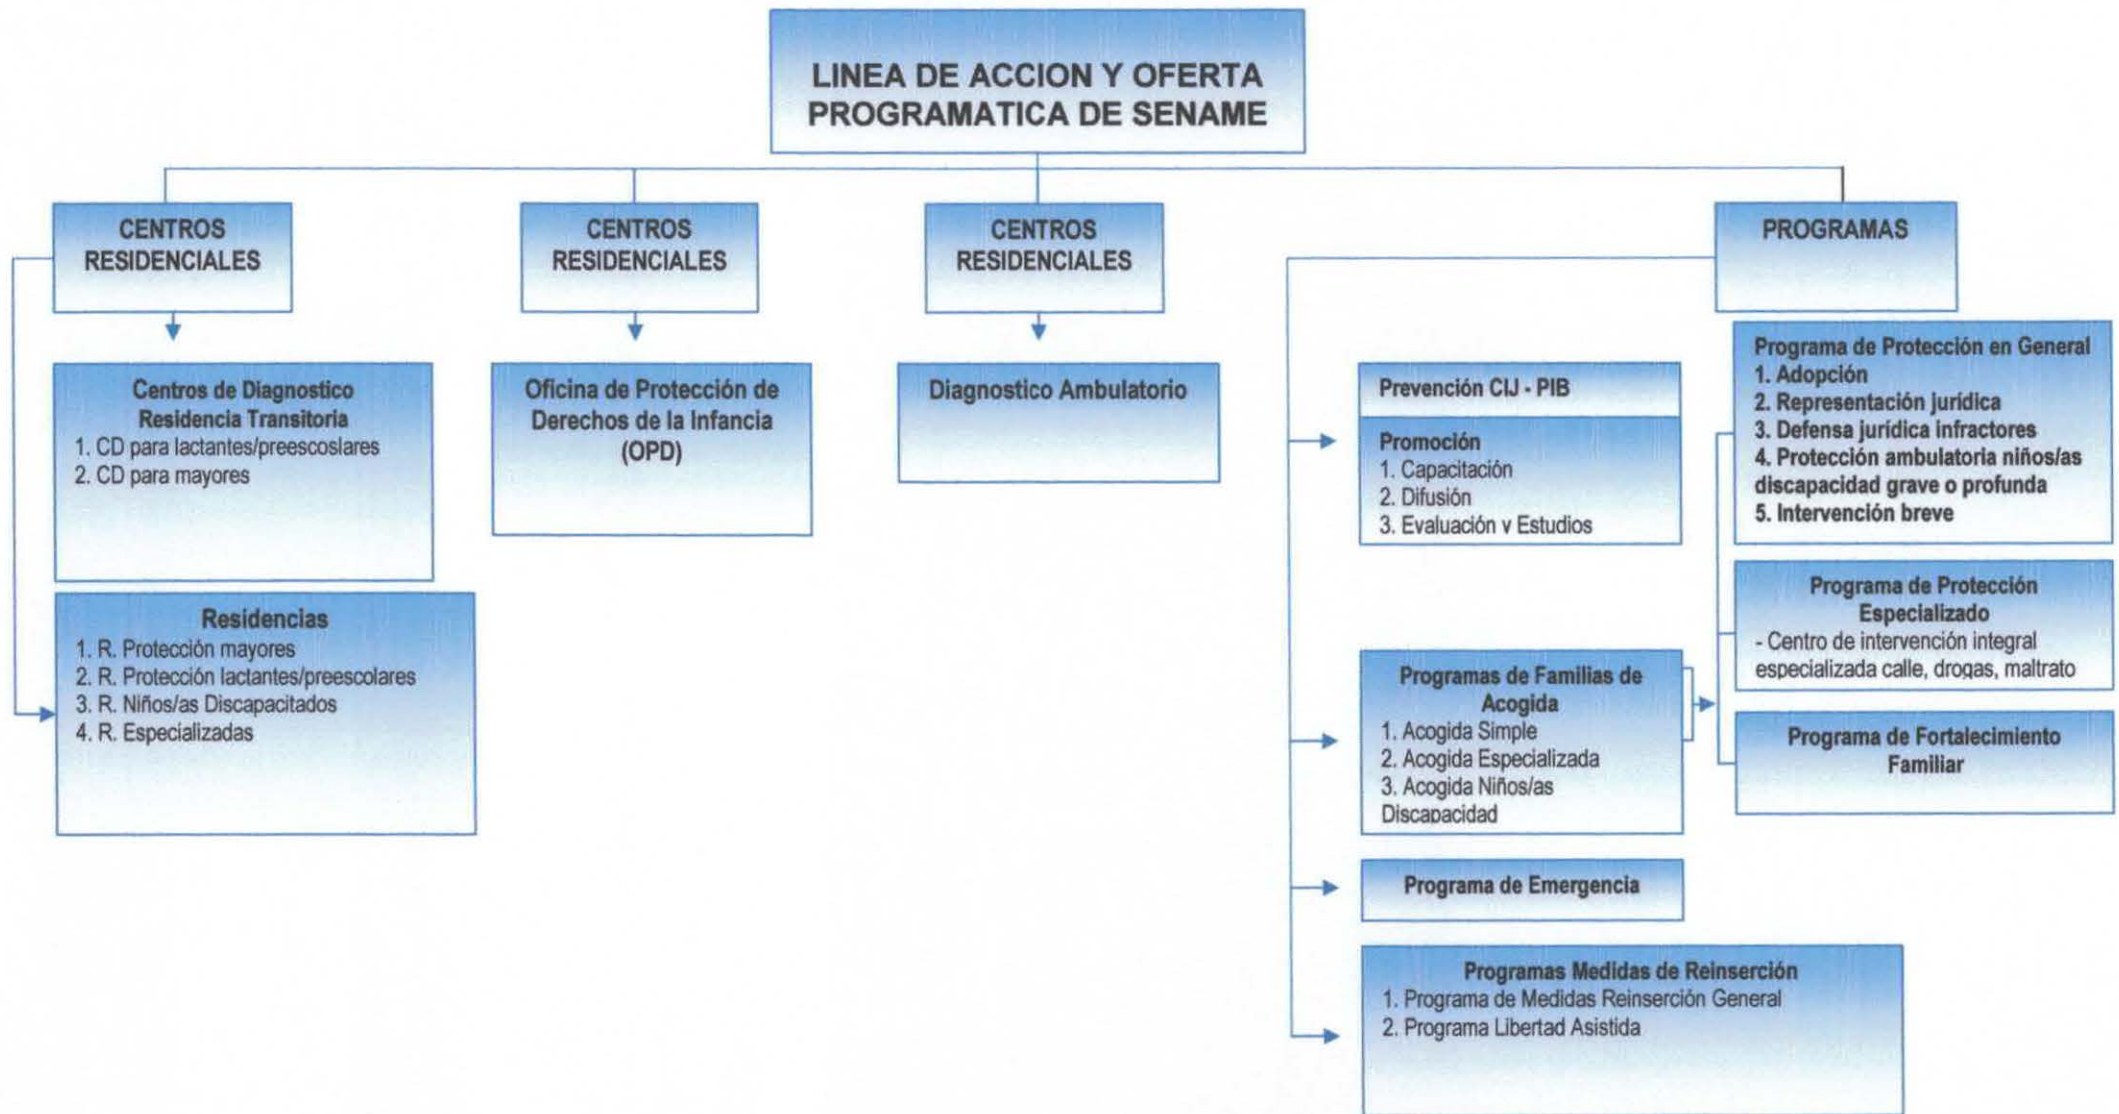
LINEA DE ACCION Y OFERTA PROGRAMATICA DE SENAME

CENTROS RESIDENCIALES

CENTROS RESIDENCIALES

CENTROS RESIDENCIALES

PROGRAMAS

Centros de Diagnostico Residencia Transitoria
1. CD para lactantes/preescoslares
2. CD para mayores

Residencias
1. R. Protección mayores
2. R. Protección lactantes/preescolares
3. R. Niños/as Discapacitados
4. R. Especializadas

Oficina de Protección de Derechos de la Infancia (OPD)

Diagnostico Ambulatorio

Prevención CIJ - PIB

Promoción
1. Capacitación
2. Difusión
3. Evaluación y Estudios

Programas de Familias de Acogida
1. Acogida Simple
2. Acogida Especializada
3. Acogida Niños/as Discapacidad

Programa de Emergencia

Programas Medidas de Reinserción
1. Programa de Medidas Reinserción General
2. Programa Libertad Asistida

Programa de Protección en General
1. Adopción
2. Representación jurídica
3. Defensa jurídica infractores
4. Protección ambulatoria niños/as discapacidad grave o profunda
5. Intervención breve

Programa de Protección Especializado
- Centro de intervención integral especializada calle, drogas, maltrato

Programa de Fortalecimiento Familiar